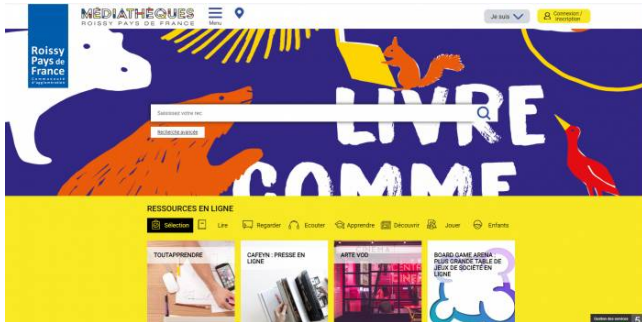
Roissy Pays de France
Communauté d'agglomération

MÉDIATHÈQUES
ROISSY PAYS DE FRANCE

Menu

Je suis

Connexion / Inscription

Saisissez votre rec

Recherche avancée

LIVRE COMME

RESSOURCES EN LIGNE

Sélection
Lire
Regarder
Ecouter
Apprendre
Découvrir
Jouer
Enfants

TOUTAPPRENDRE

CAFEYN : PRESSE EN LIGNE

ARTE VOD

BOARD GAME ARENA : PLUS GRANDE TABLE DE JEUX DE SOCIÉTÉ EN LIGNE

Gestion des services